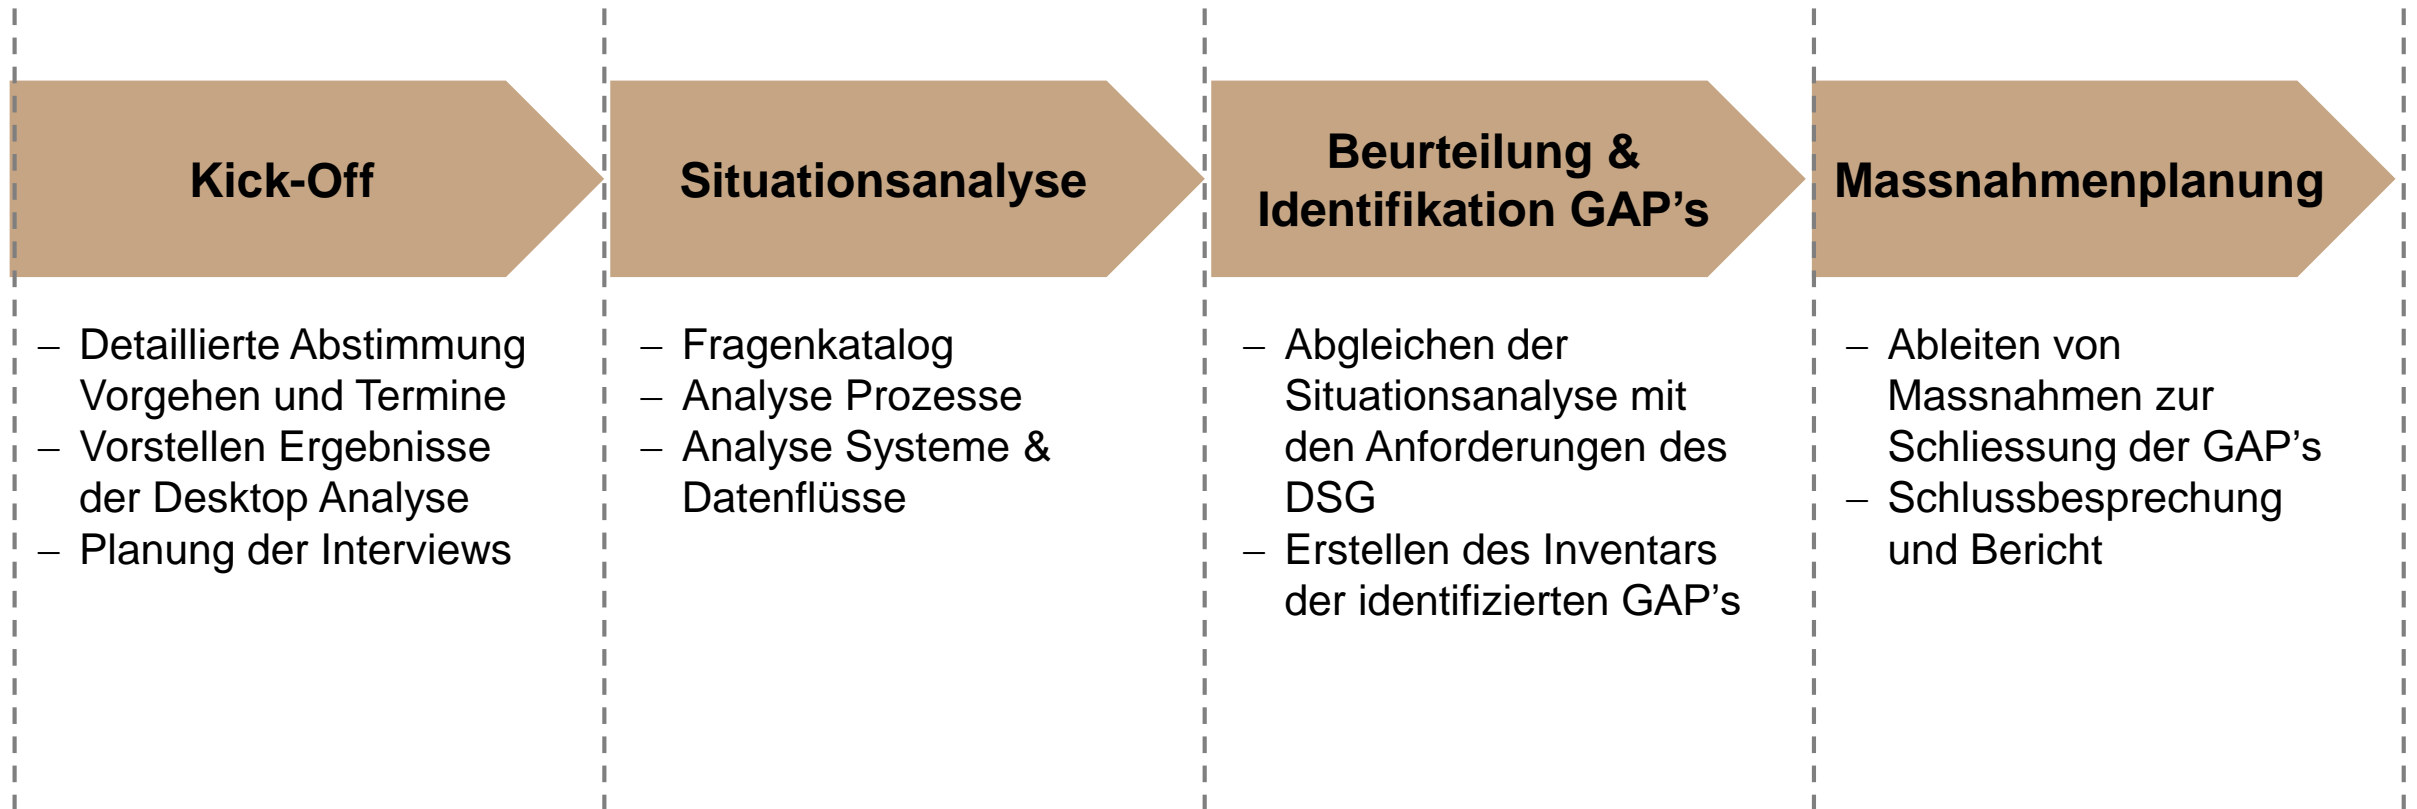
Kick-Off

– Detaillierte Abstimmung Vorgehen und Termine
– Vorstellen Ergebnisse der Desktop Analyse
– Planung der Interviews

Situationsanalyse

– Fragenkatalog
– Analyse Prozesse
– Analyse Systeme & Datenflüsse

Beurteilung & Identifikation GAP's

– Abgleichen der Situationsanalyse mit den Anforderungen des DSG
– Erstellen des Inventars der identifizierten GAP's

Massnahmenplanung

– Ableiten von Massnahmen zur Schliessung der GAP's
– Schlussbesprechung und Bericht